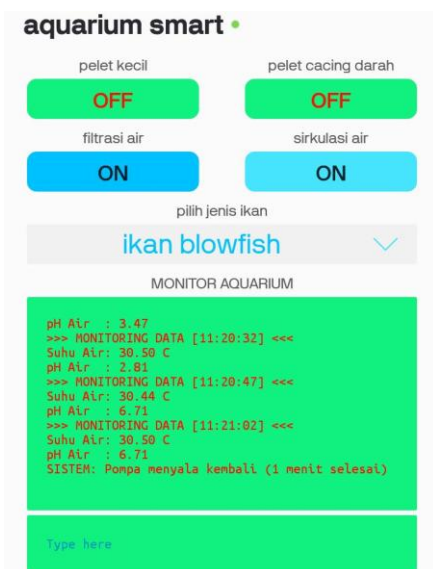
aquarium smart

pelet kecil

OFF

pelet cacing darah

OFF

filtrasi air

ON

sirkulasi air

ON

pilih jenis ikan

ikan blowfish

MONITOR AQUARIUM

pH Air : 3.47
>>> MONITORING DATA [11:20:32] <<<
Suhu Air: 30.50 C
pH Air : 2.81
>>> MONITORING DATA [11:20:47] <<<
Suhu Air: 30.44 C
pH Air : 6.71
>>> MONITORING DATA [11:21:02] <<<
Suhu Air: 30.50 C
pH Air : 6.71
SISTEM: Pompa menyala kembali (1 menit selesai)

Type here